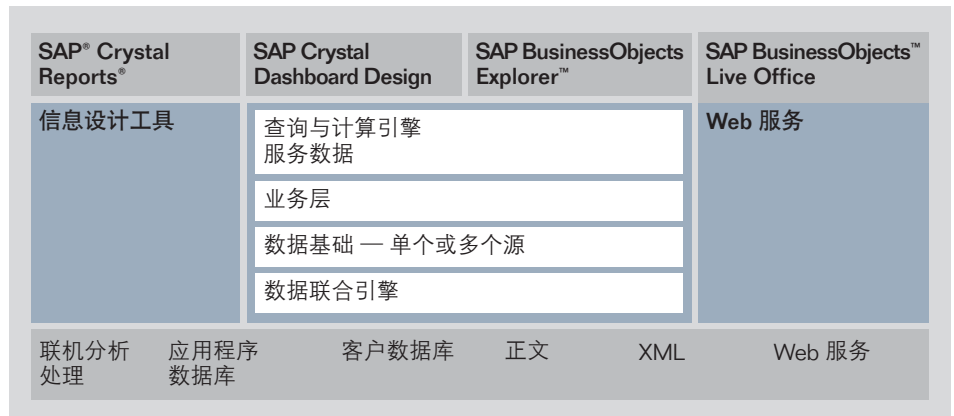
SAP® Crystal Reports®

SAP Crystal Dashboard Design

SAP BusinessObjects Explorer™

SAP BusinessObjects™ Live Office

信息设计工具

查询与计算引擎
服务数据

业务层

数据基础 — 单个或多个源

数据联合引擎

Web 服务

联机分析处理

应用程序数据库

客户数据库

正文

XML

Web 服务